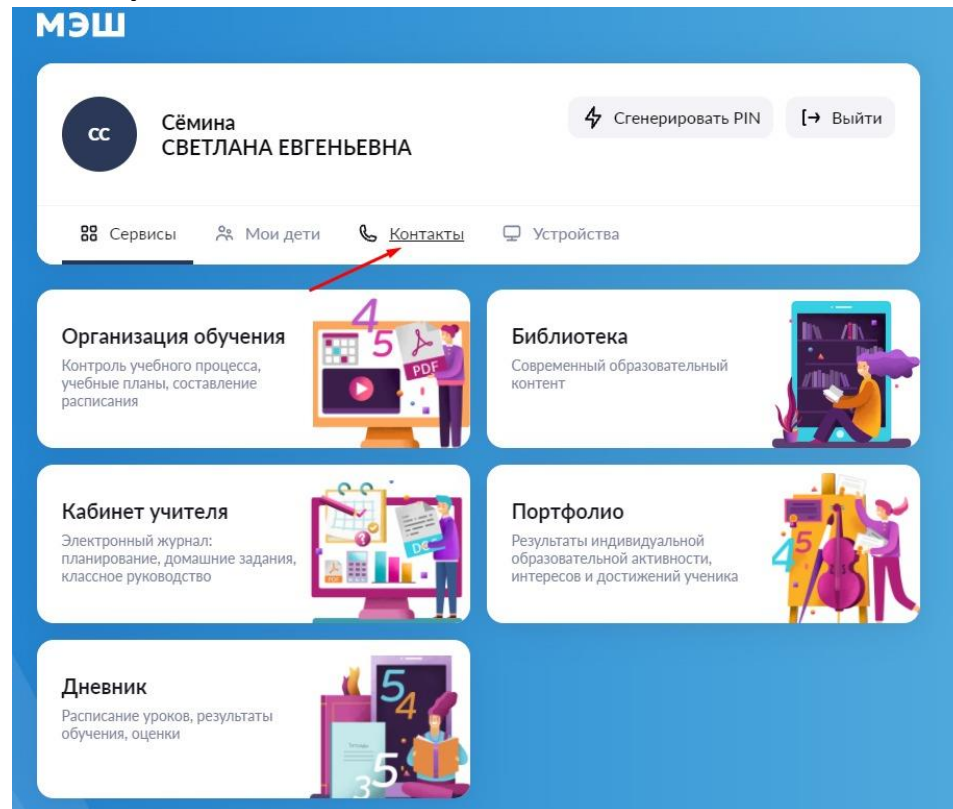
МЭШ

СС

Сёмина
СВЕТЛАНА ЕВГЕНЬЕВНА

Сгенерировать PIN

Выйти

Сервисы

Мои дети

Контакты

Устройства

Организация обучения
Контроль учебного процесса, учебные планы, составление расписания

4
5
PDF

Библиотека
Современный образовательный контент

Кабинет учителя
Электронный журнал: планирование, домашние задания, классное руководство

Портфолио
Результаты индивидуальной образовательной активности, интересов и достижений ученика

4
5

Дневник
Расписание уроков, результаты обучения, оценки

5
4
5
3